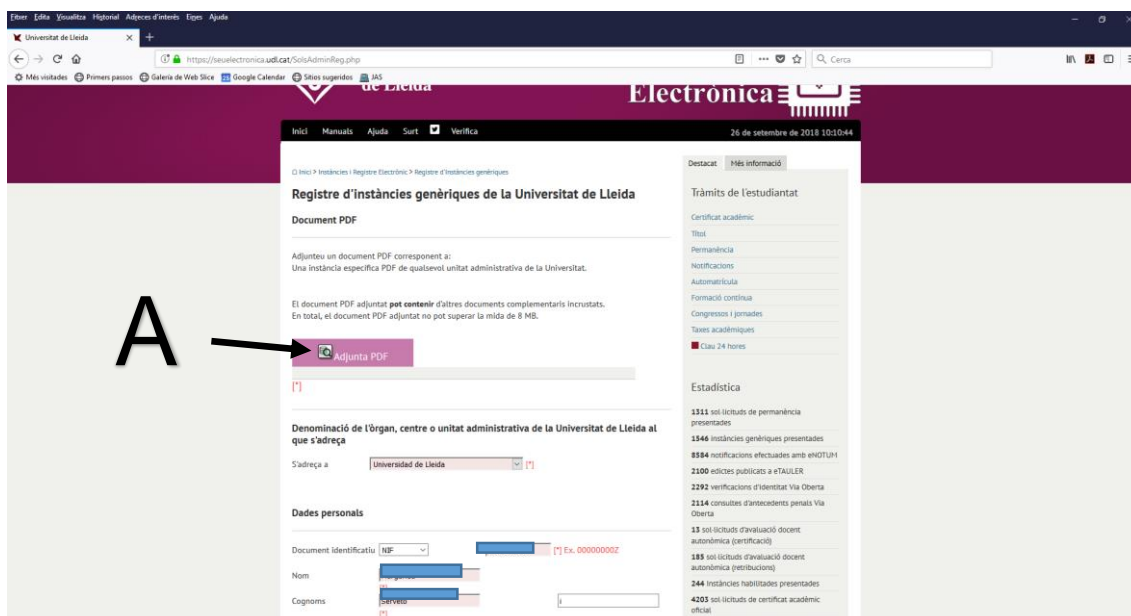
Fitxer Edita Visualitza Historial Adreces d'interès Eines Ajuda

Universitat de Lleida

https://seuelectronica.udl.cat/SolsAdminReg.php

Cerca

Més visitades Primers passos Galeria de Web Slice Google Calendar Sitios sugeridos IAS

de Lleida

Electrònica

Inici Manuals Ajuda Surt Verifica

26 de setembre de 2018 10:10:44

Inici > Instàncies i Registre Electrònic > Registre d'instàncies genèriques

Registre d'instàncies genèriques de la Universitat de Lleida

Document PDF

Adjunteu un document PDF corresponent a:
Una instància específica PDF de qualsevol unitat administrativa de la Universitat.

El document PDF adjuntat **pot contenir** d'altres documents complementaris incrustats.
En total, el document PDF adjuntat no pot superar la mida de 8 MB.

A

Adjunta PDF

[*]

Denominació de l'òrgan, centre o unitat administrativa de la Universitat de Lleida al que s'adreça

S'adreça a Universidad de Lleida [*]

Dades personals

Document identificatiu NIF [*] Ex. 00000000Z

Nom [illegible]

[*]

Cognoms Servei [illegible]

[*]

Destacat Més informació

Tràmits de l'estudiantat

Certificat acadèmic
Títol
Permanència
Notificacions
Automatrícula
Formació contínua
Congressos i jornades
Taxes acadèmiques
Clau 24 hores

Estadística

1311 sol·licituds de permanència presentades
1546 instàncies genèriques presentades
8384 notificacions efectuades amb eNOTUM
2100 edictes publicats a eTAULER
2292 verificacions d'identitat Via Oberta
2114 consultes d'antecedents penals Via Oberta
13 sol·licituds d'avaluació docent autonòmica (certificació)
185 sol·licituds d'avaluació docent autonòmica (retribucions)
244 instàncies habilitades presentades
4203 sol·licituds de certificat acadèmic oficial